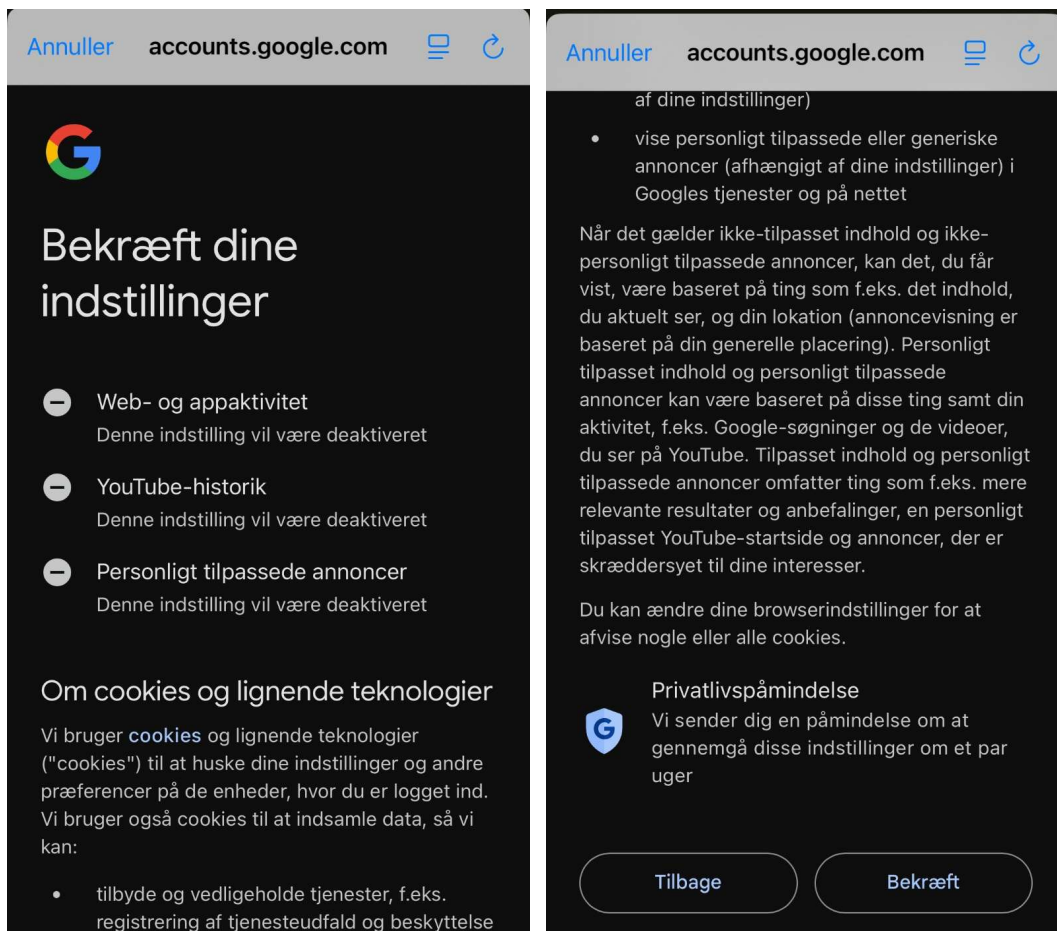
Annuller accounts.google.com

G

Bekræft dine indstillinger

Web- og appaktivitet
Denne indstilling vil være deaktiveret

YouTube-historik
Denne indstilling vil være deaktiveret

Personligt tilpassede annoncer
Denne indstilling vil være deaktiveret

Om cookies og lignende teknologier

Vi bruger cookies og lignende teknologier ("cookies") til at huske dine indstillinger og andre præferencer på de enheder, hvor du er logget ind. Vi bruger også cookies til at indsamle data, så vi kan:

• tilbyde og vedligeholde tjenester, f.eks. registrering af tjenesteudfald og beskyttelse

Annuller accounts.google.com

af dine indstillinger)

• vise personligt tilpassede eller generiske annoncer (afhængigt af dine indstillinger) i Googles tjenester og på nettet

Når det gælder ikke-tilpasset indhold og ikke-personligt tilpassede annoncer, kan det, du får vist, være baseret på ting som f.eks. det indhold, du aktuelt ser, og din lokation (annoncevisning er baseret på din generelle placering). Personligt tilpasset indhold og personligt tilpassede annoncer kan være baseret på disse ting samt din aktivitet, f.eks. Google-søgninger og de videoer, du ser på YouTube. Tilpasset indhold og personligt tilpassede annoncer omfatter ting som f.eks. mere relevante resultater og anbefalinger, en personligt tilpasset YouTube-startside og annoncer, der er skræddersyet til dine interesser.

Du kan ændre dine browserindstillinger for at afvise nogle eller alle cookies.

Privatlivspåmindelse
Vi sender dig en påmindelse om at gennemgå disse indstillinger om et par uger

Tilbage

Bekræft